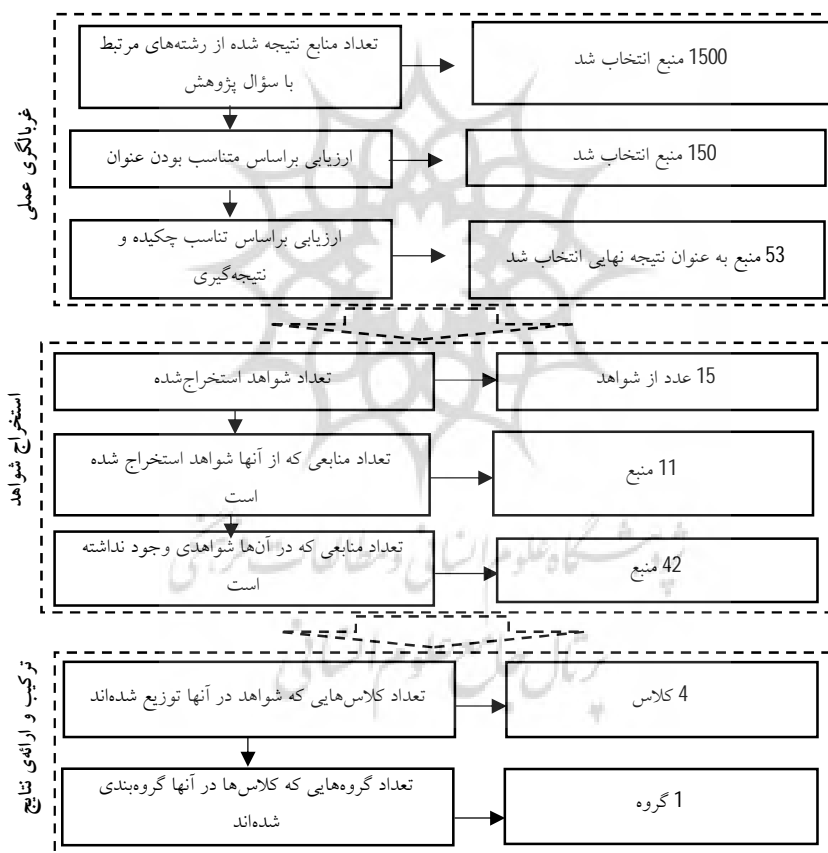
غربالگری عملی

تعداد منابع نتیجه شده از رشته‌های مرتبط با سؤال پژوهش

1500 منبع انتخاب شد

ارزیابی براساس متناسب بودن عنوان

150 منبع انتخاب شد

ارزیابی براساس تناسب چکیده و نتیجه‌گیری

53 منبع به عنوان نتیجه نهایی انتخاب شد

استخراج شواهد

تعداد شواهد استخراج‌شده

15 عدد از شواهد

تعداد منابعی که از آنها شواهد استخراج شده است

11 منبع

تعداد منابعی که در آن‌ها شواهدی وجود نداشته است

42 منبع

ترکیب و ارائه‌ی نتایج

تعداد کلاس‌هایی که شواهد در آنها توزیع شده‌اند

4 کلاس

تعداد گروه‌هایی که کلاس‌ها در آنها گروه‌بندی شده‌اند

1 گروه